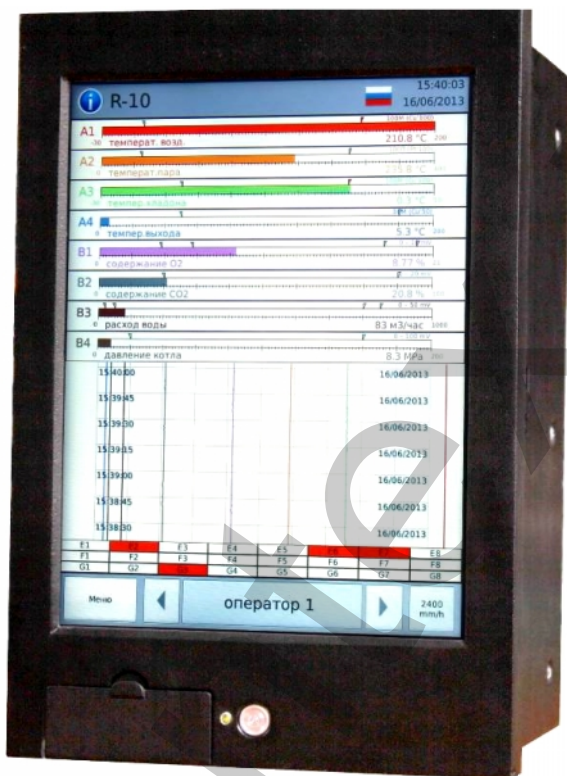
R-10

15:40:03
16/06/2013

A1
температ. возд.
210.8 °C

A2
температ. пара
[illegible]

A3
температ. хладона
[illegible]

A4
темпер выхода
5.3 °C

B1
содержание O2
8.77 %

B2
содержание CO2
20.8 %

B3
расход воды
83 м3/час

B4
давление котла
8.3 MPa

15:40:00 16/06/2013
15:39:45 16/06/2013
15:39:30 16/06/2013
15:39:15 16/06/2013
15:39:00 16/06/2013
15:38:45 16/06/2013
15:38:30 16/06/2013

| E1 | E2 | E3 | E4 | E5 | E6 | E7 | E8 |
|---|---|---|---|---|---|---|---|
| F1 | F2 | F3 | F4 | F5 | F6 | F7 | F8 |
| G1 | G2 | G3 | G4 | G5 | G6 | G7 | G8 |

Меню
оператор 1
2400 mm/h